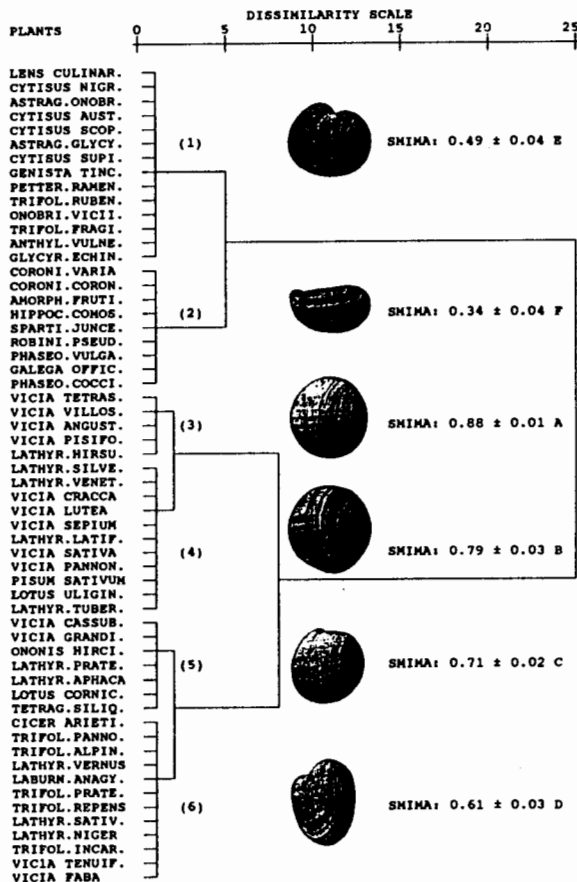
PLANTS

DISSIMILARITY SCALE
0 5 10 15 20 25

LENS CULINAR.
CYTISUS NIGR.
ASTRAG.ONOBR.
CYTISUS AUST.
CYTISUS SCOP.
ASTRAG.GLYCY.
CYTISUS SUPI.
GENISTA TINC.
PETTER.RAMEN.
TRIFOL.RUBEN.
ONOBRI.VICII.
TRIFOL.FRAGI.
ANTHYL.VULNE.
GLYCYR.ECHIN.
CORONI.VARIA
CORONI.CORON.
AMORPH.FRUTI.
HIPPOC.COMOS.
SPARTI.JUNCE.
ROBINI.PSEUD.
PHASEO.VULGA.
GALEGA OFFIC.
PHASEO.COCCI.
VICIA TETRAS.
VICIA VILLOS.
VICIA ANGUST.
VICIA PISIFO.
LATHYR.HIRSU.
LATHYR.SILVE.
LATHYR.VENET.
VICIA CRACCA
VICIA LUTEA
VICIA SEPIUM
LATHYR.LATIF.
VICIA SATIVA
VICIA PANNON.
PISUM SATIVUM
LOTUS ULIGIN.
LATHYR.TUBER.
VICIA CASSUB.
VICIA GRANDI.
ONONIS HIRCI.
LATHYR.PRATE.
LATHYR.APHACA
LOTUS CORNIC.
TETRAG.SILIQ.
CICER ARIETI.
TRIFOL.PANNO.
TRIFOL.ALPIN.
LATHYR.VERNUS
LABURN.ANAGY.
TRIFOL.PRATE.
TRIFOL.REPENS
LATHYR.SATIV.
LATHYR.NIGER
TRIFOL.INCAR.
VICIA TENUIF.
VICIA FABA

(1)
(2)
(3)
(4)
(5)
(6)

SMIMA: 0.49 ± 0.04 E
SMIMA: 0.34 ± 0.04 F
SMIMA: 0.88 ± 0.01 A
SMIMA: 0.79 ± 0.03 B
SMIMA: 0.71 ± 0.02 C
SMIMA: 0.61 ± 0.03 D